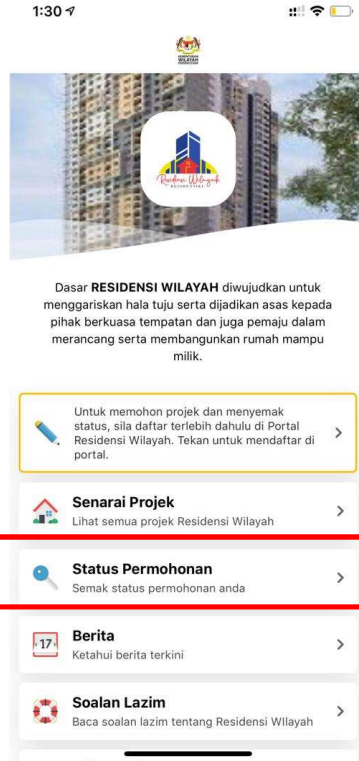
1:30

WILAYAH

Residensi Wilayah
RESIDENSI WILAYAH

Dasar **RESIDENSI WILAYAH** diwujudkan untuk menggariskan hala tuju serta dijadikan asas kepada pihak berkuasa tempatan dan juga pemaju dalam merancang serta membangunkan rumah mampu milik.

Untuk memohon projek dan menyemak status, sila daftar terlebih dahulu di Portal Residensi Wilayah. Tekan untuk mendaftar di portal.

**Senarai Projek**
Lihat semua projek Residensi Wilayah

**Status Permohonan**
Semak status permohonan anda

17 **Berita**
Ketahui berita terkini

**Soalan Lazim**
Baca soalan lazim tentang Residensi WIlayah